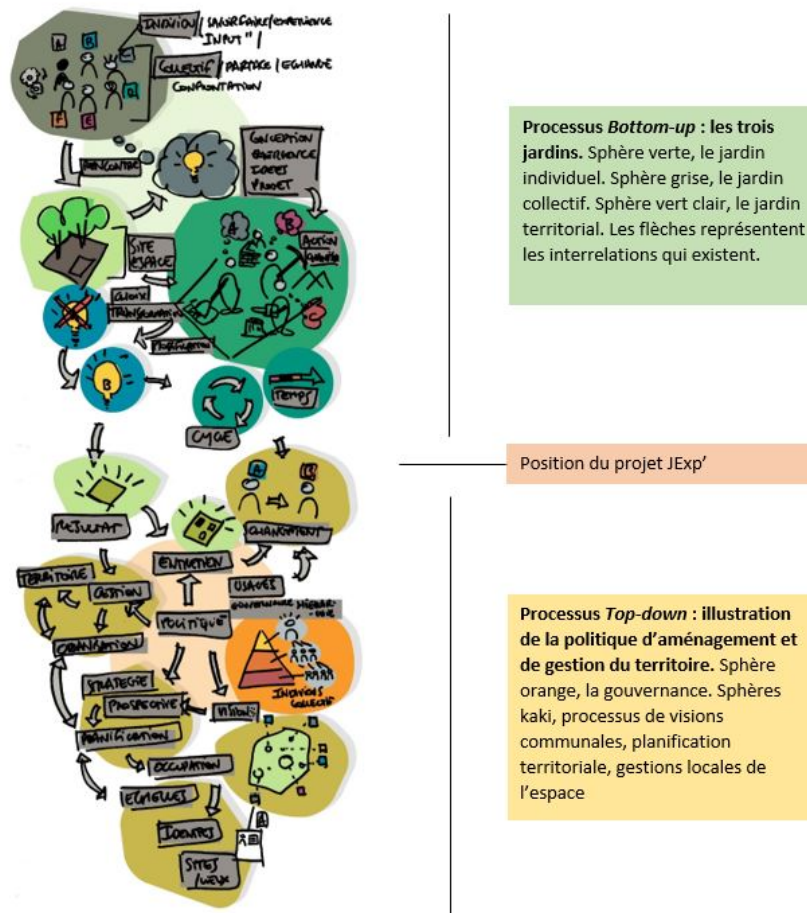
INDIVIDU / SAVOIR-FAIRE / EXPÉRIENCE "INPUT" /
COLLECTIF / PARTAGE / ÉCHANGE CONFRONTATION

A
B
E
F
C
D

RENCONTRE

CONCEPTION
EXPÉRIENCE
IDÉES
PROJET

SITE
ESPACE

A
B
ACTION
CRÉATION
C

CHOIX
TRIANGULATION
PERCEPTION

B

TEMPS
CYCLE

A
B

RÉSULTAT
CHANGEMENT
ENTRETIEN
USAGES
GOUVERNANCE HIÉRARCHIE
TERRITOIRE
GESTION
POLITIQUE
COORDINATION
INDIVIDUS COLLECTIF
STRATÉGIE
PROSPECTIVE
VISION
PLANIFICATION
OCCUPATION
ÉCHELLES
IDENTITÉ
SITES / LIEUX

**Processus *Bottom-up* : les trois jardins.** Sphère verte, le jardin individuel. Sphère grise, le jardin collectif. Sphère vert clair, le jardin territorial. Les flèches représentent les interrelations qui existent.

Position du projet JExp'

**Processus *Top-down* : illustration de la politique d'aménagement et de gestion du territoire.** Sphère orange, la gouvernance. Sphères kaki, processus de visions communales, planification territoriale, gestions locales de l'espace